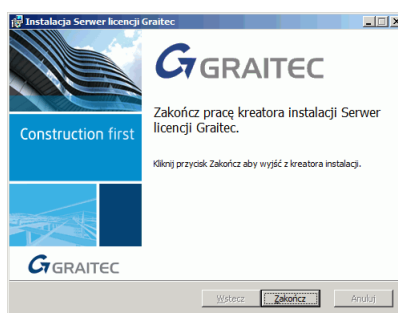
Instalacja Serwer licencji Graitec

GRAITEC

Zakończ pracę kreatora instalacji Serwer licencji Graitec.

Kliknij przycisk Zakończ aby wyjść z kreatora instalacji.

Construction first

GRAITEC

Wstecz
Zakończ
Anuluj